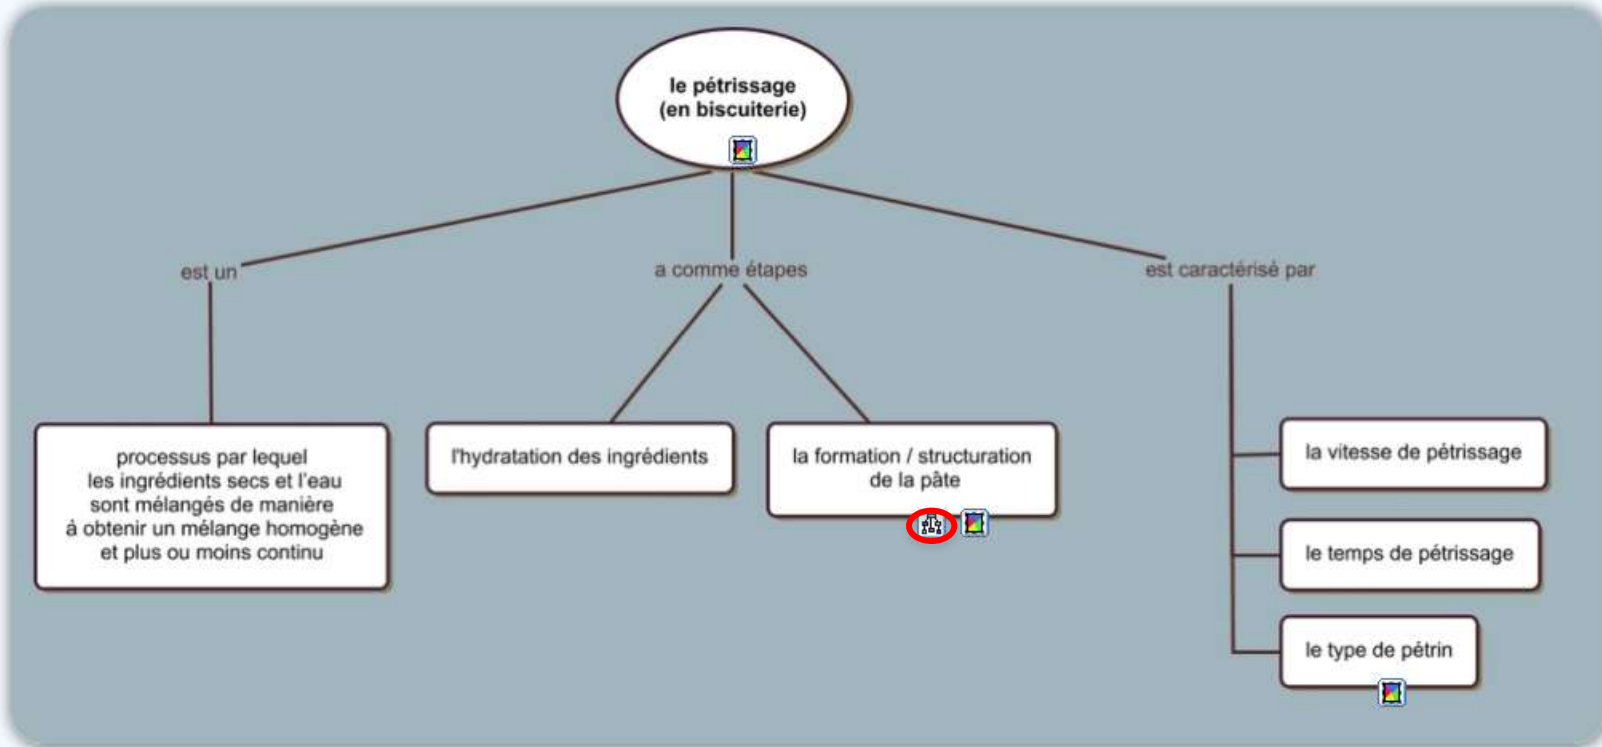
le pétrissage
(en biscuiterie)

est un

a comme étapes

est caractérisé par

processus par lequel les ingrédients secs et l'eau sont mélangés de manière à obtenir un mélange homogène et plus ou moins continu

l'hydratation des ingrédients

la formation / structuration de la pâte

la vitesse de pétrissage

le temps de pétrissage

le type de pétrin